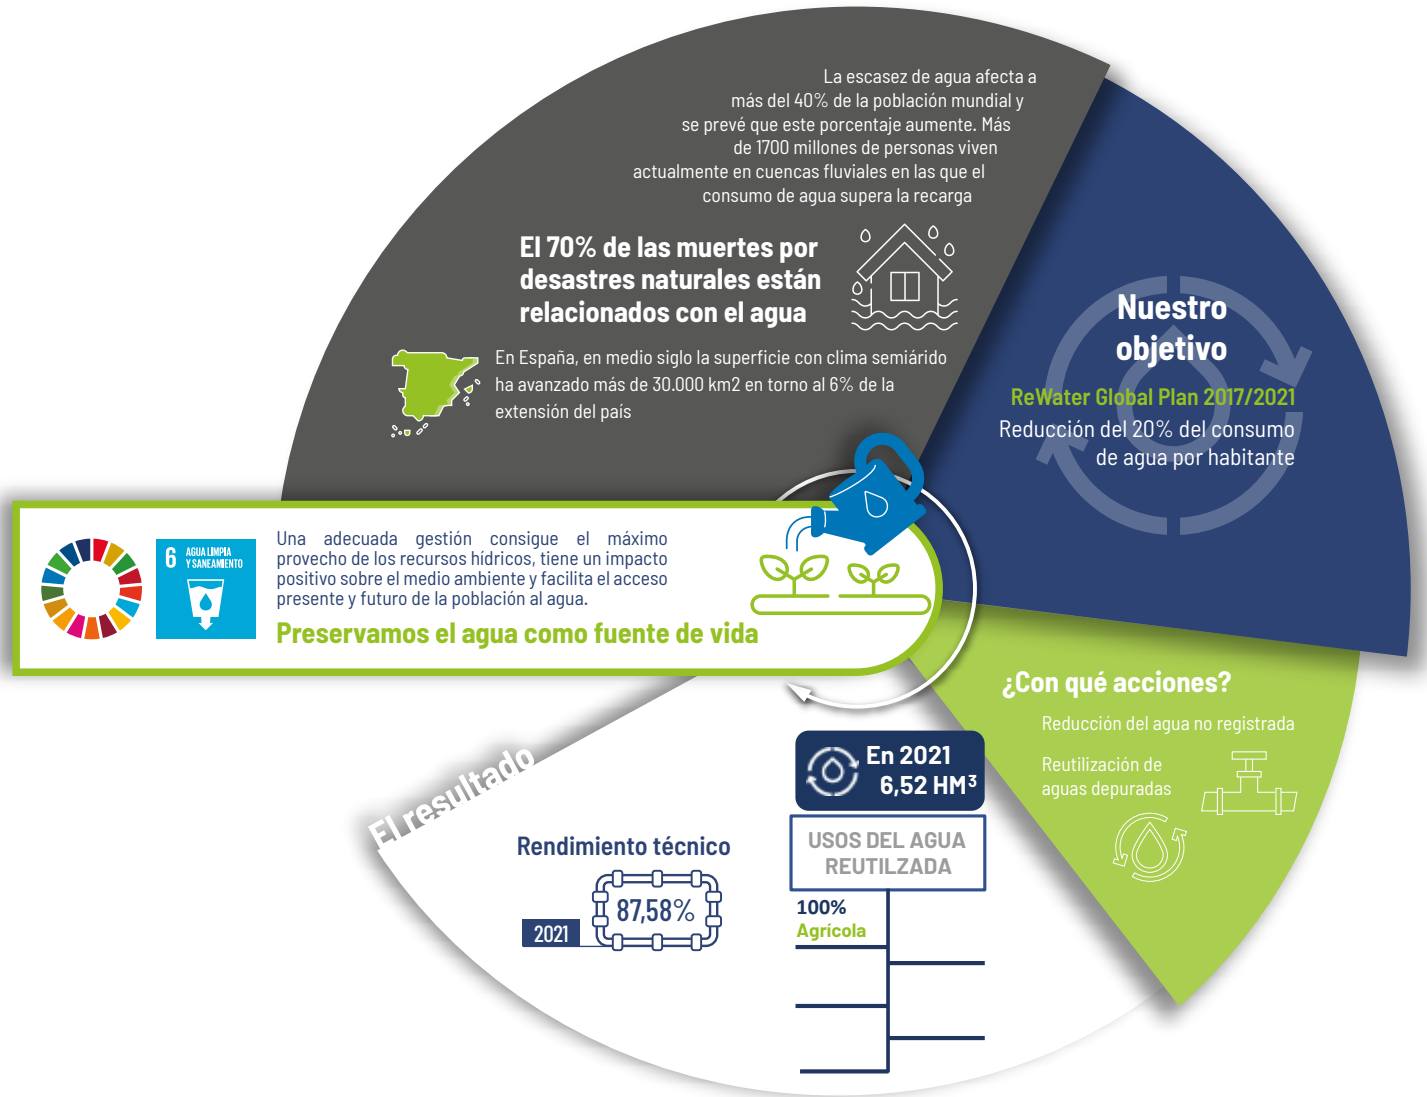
La escasez de agua afecta a más del 40% de la población mundial y se prevé que este porcentaje aumente. Más de 1700 millones de personas viven actualmente en cuencas fluviales en las que el consumo de agua supera la recarga

El 70% de las muertes por desastres naturales están relacionados con el agua

En España, en medio siglo la superficie con clima semiárido ha avanzado más de 30.000 km2 en torno al 6% de la extensión del país

Nuestro objetivo

ReWater Global Plan 2017/2021

Reducción del 20% del consumo de agua por habitante

6 AGUA LIMPIA Y SANEAMIENTO

Una adecuada gestión consigue el máximo provecho de los recursos hídricos, tiene un impacto positivo sobre el medio ambiente y facilita el acceso presente y futuro de la población al agua.

Preservamos el agua como fuente de vida

¿Con qué acciones?

Reducción del agua no registrada

Reutilización de aguas depuradas

El resultado

En 2021 6,52 HM³

USOS DEL AGUA REUTILZADA

100% Agrícola

Rendimiento técnico

2021

87,58%